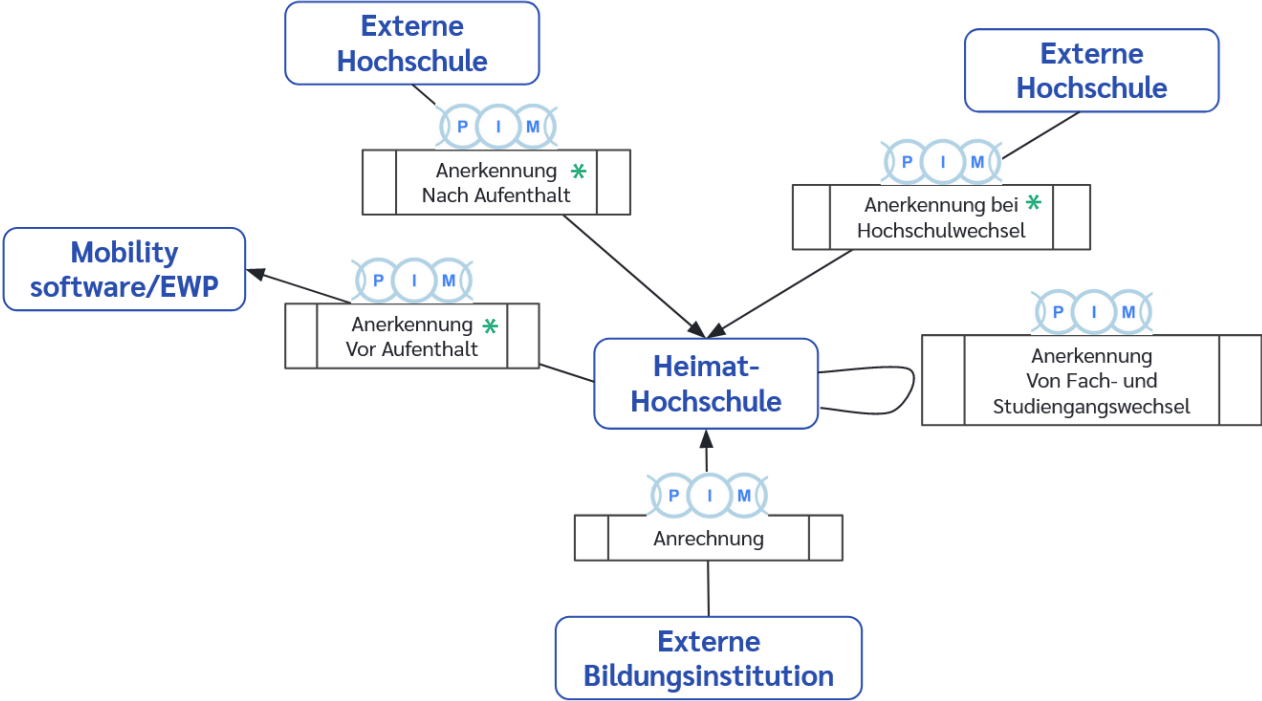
Externe Hochschule

P I M

Anerkennung *
Nach Aufenthalt

Externe Hochschule

P I M

Anerkennung bei *
Hochschulwechsel

Mobility software/EWP

P I M

Anerkennung *
Vor Aufenthalt

Heimat-Hochschule

P I M

Anerkennung
Von Fach- und Studiengangswechsel

P I M

Anrechnung

Externe Bildungsinstitution